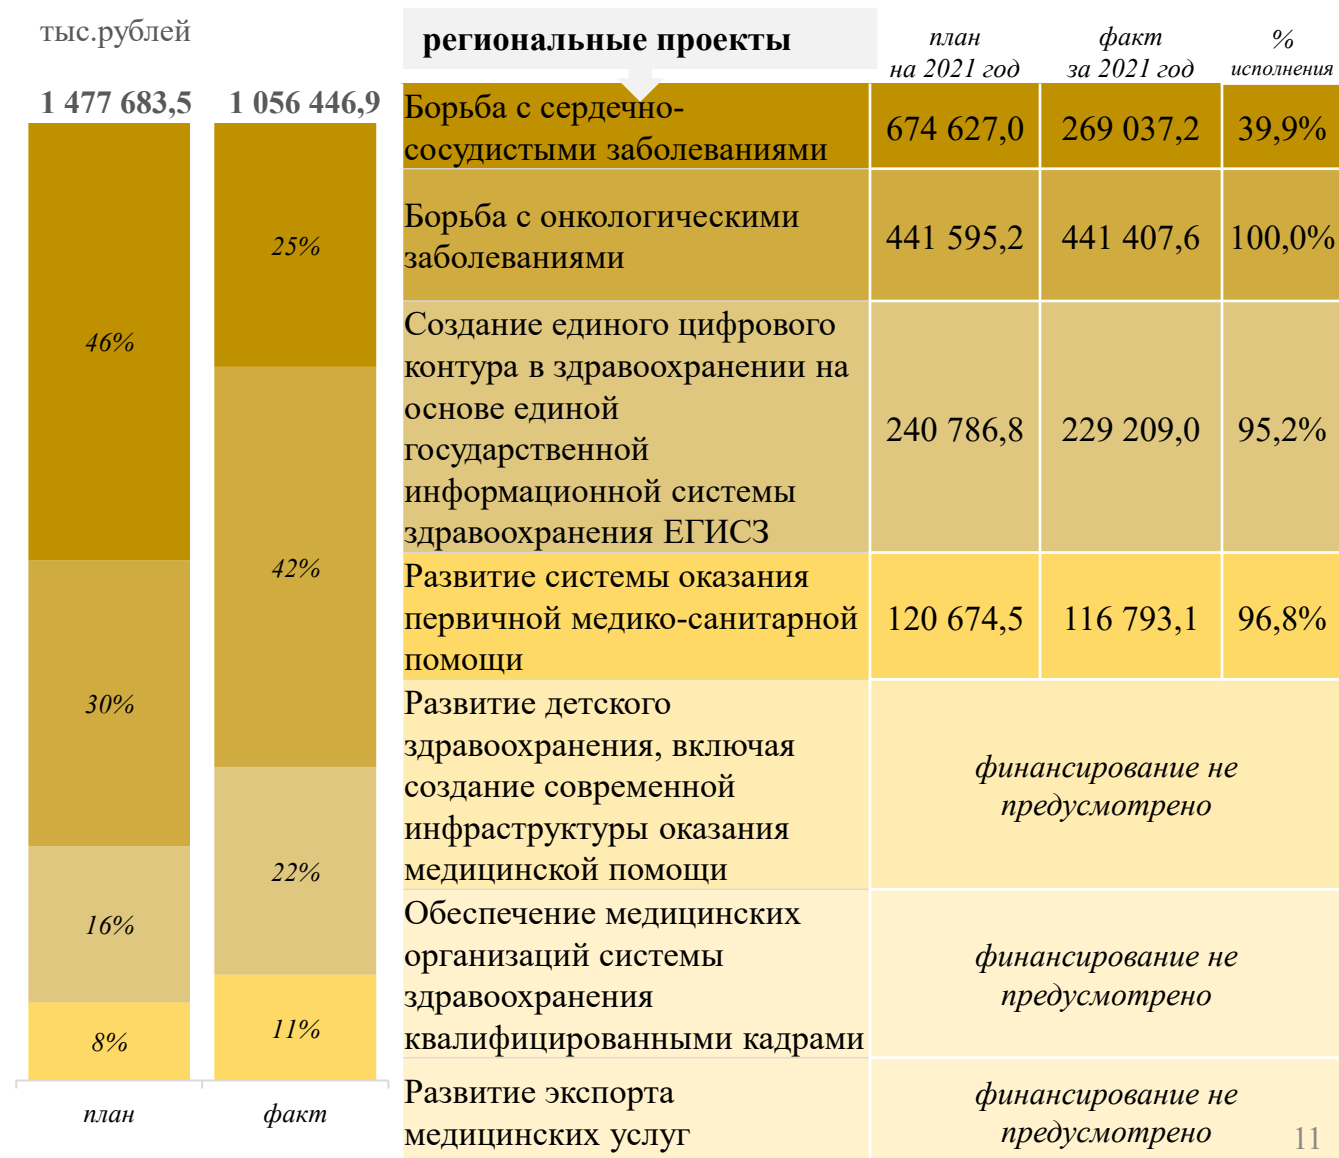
тыс.рублей

1 477 683,5 1 056 446,9

46%
30%
16%
8%

25%
42%
22%
11%

план факт

| региональные проекты | план на 2021 год | факт за 2021 год | % исполнения |
|---|---|---|---|
| Борьба с сердечно-сосудистыми заболеваниями | 674 627,0 | 269 037,2 | 39,9% |
| Борьба с онкологическими заболеваниями | 441 595,2 | 441 407,6 | 100,0% |
| Создание единого цифрового контура в здравоохранении на основе единой государственной информационной системы здравоохранения ЕГИСЗ | 240 786,8 | 229 209,0 | 95,2% |
| Развитие системы оказания первичной медико-санитарной помощи | 120 674,5 | 116 793,1 | 96,8% |
| Развитие детского здравоохранения, включая создание современной инфраструктуры оказания медицинской помощи | финансирование не предусмотрено | | |
| Обеспечение медицинских организаций системы здравоохранения квалифицированными кадрами | финансирование не предусмотрено | | |
| Развитие экспорта медицинских услуг | финансирование не предусмотрено | | |

11